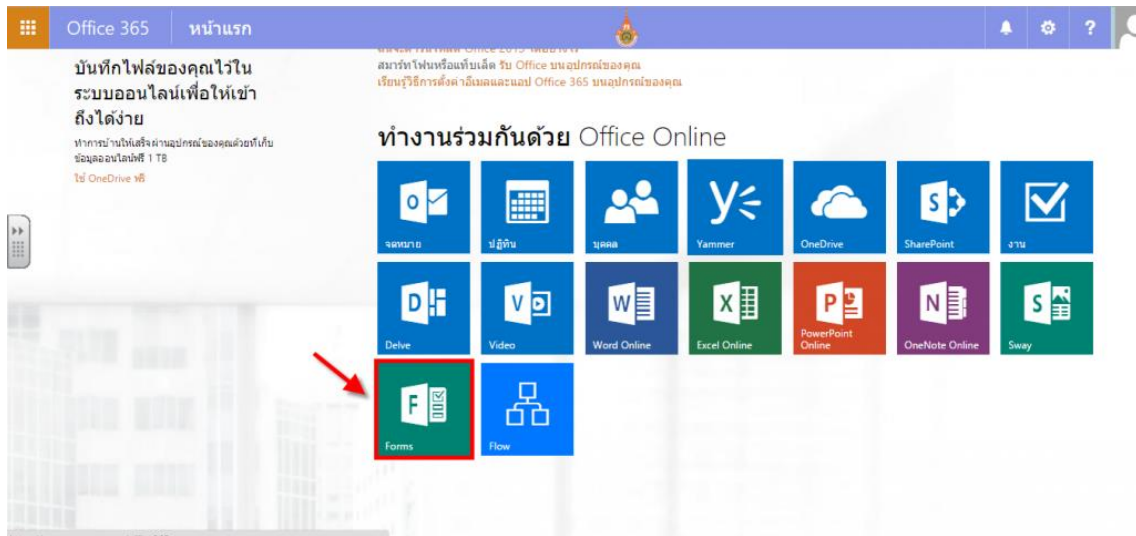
Office 365 หน้าแรก

บันทึกไฟล์ของคุณไว้ในระบบออนไลน์เพื่อให้เข้าถึงได้ง่าย

ทำการบ้านให้เสร็จผ่านอุปกรณ์ของคุณด้วยที่เก็บข้อมูลออนไลน์ฟรี 1 TB

ใช้ OneDrive ฟรี

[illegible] Office 2013 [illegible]
สมาร์ทโฟนหรือแท็บเล็ต รับ Office บนอุปกรณ์ของคุณ
เรียนรู้วิธีการตั้งค่าอีเมลและแอป Office 365 บนอุปกรณ์ของคุณ

ทำงานร่วมกันด้วย Office Online

จดหมาย
ปฏิทิน
บุคคล
Yammer
OneDrive
SharePoint
งาน
Delve
Video
Word Online
Excel Online
PowerPoint Online
OneNote Online
Sway
Forms
Flow